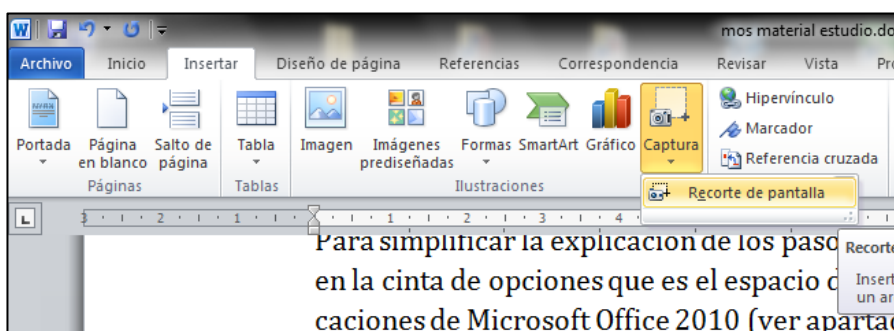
mos material estudio.do

Archivo | Inicio | Insertar | Diseño de página | Referencias | Correspondencia | Revisar | Vista | Pr

Portada | Página en blanco | Salto de página | Tabla | Imagen | Imágenes prediseñadas | Formas | SmartArt | Gráfico | Captura

Hipervínculo
Marcador
Referencia cruzada

Páginas | Tablas | Ilustraciones

Recorte de pantalla

Para simplificar la explicación de los paso en la cinta de opciones que es el espacio d caciones de Microsoft Office 2010 (ver apartad

Recorte
Insert
un ar